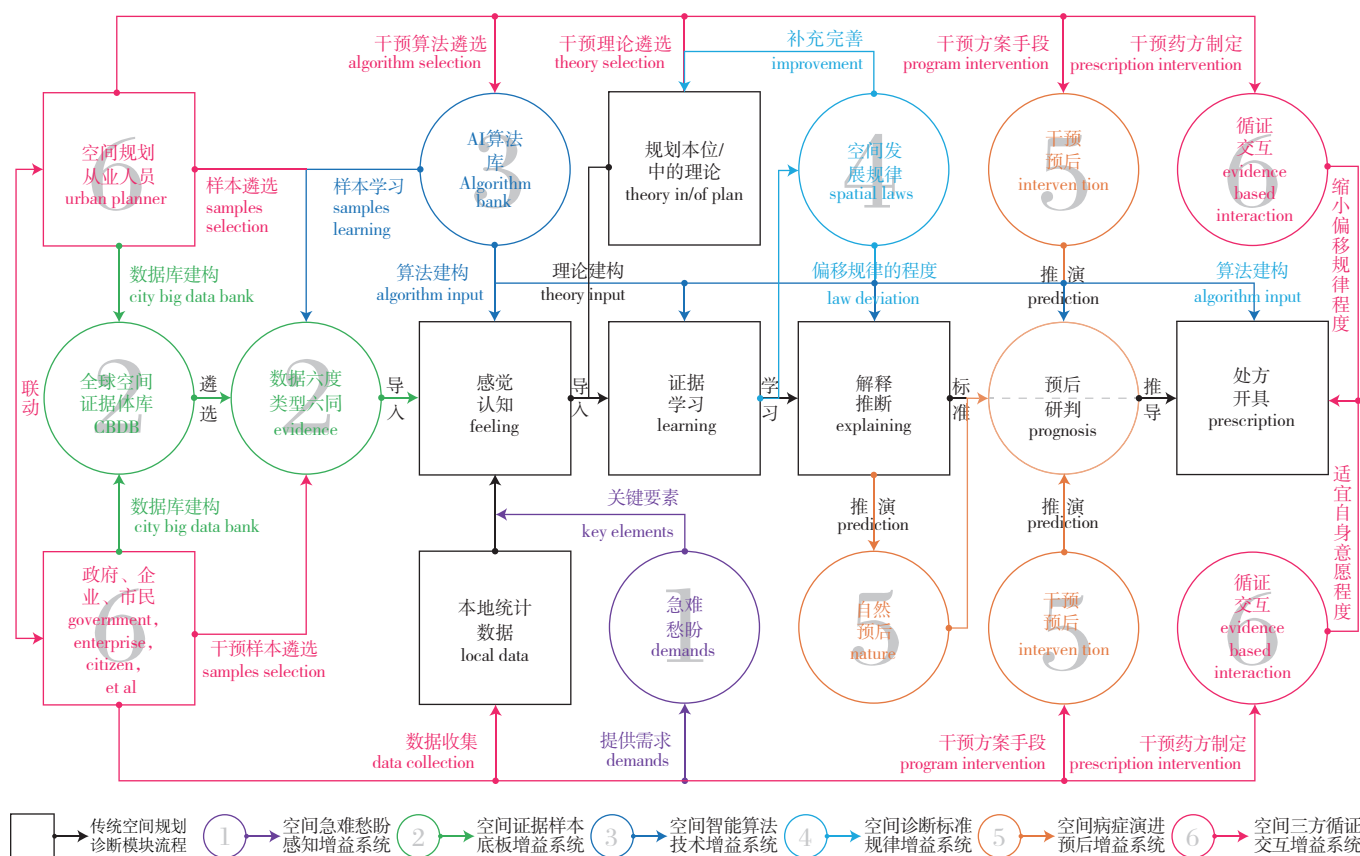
干预算法遴选
algorithm selection

干预理论遴选
theory selection

补充完善
improvement

干预方案手段
program intervention

干预药方制定
prescription intervention

6
空间规划从业人员
urban planner

样本遴选
samples selection

样本学习
samples learning

3
AI算法库
Algorithm bank

规划本位/中的理论
theory in/of plan

4
空间发展规律
spatial laws

5
干预预后
intervention

6
循证交互
evidence based interaction

缩小偏移规律程度

数据库建构
city big data bank

算法建构
algorithm input

理论建构
theory input

偏移规律的程度
law deviation

推 演
prediction

算法建构
algorithm input

联动

2
全球空间证据体库
CBDB

遴选

2
数据六度类型六同
evidence

导入

感觉
认知
feeling

导入

1
证据
学习
learning

学习

解释
推断
explaining

标准

预后
研判
prognosis

推导

处方
开具
prescription

数据库建构
city big data bank

关键要素
key elements

推 演
prediction

推 演
prediction

适宜自身意愿程度

6
政府、企业、市民
government, enterprise, citizen, et al

干预样本遴选
samples selection

本地统计数据
local data

1
急难愁盼
demands

5
自然预后
nature

5
干预预后
intervention

6
循证交互
evidence based interaction

数据收集
data collection

提供需求
demands

干预方案手段
program intervention

干预药方制定
prescription intervention

传统空间规划诊断模块流程
1 空间急难愁盼感知增益系统
2 空间证据样本底板增益系统
3 空间智能算法技术增益系统
4 空间诊断标准规律增益系统
5 空间病症演进预后增益系统
6 空间三方循证交互增益系统